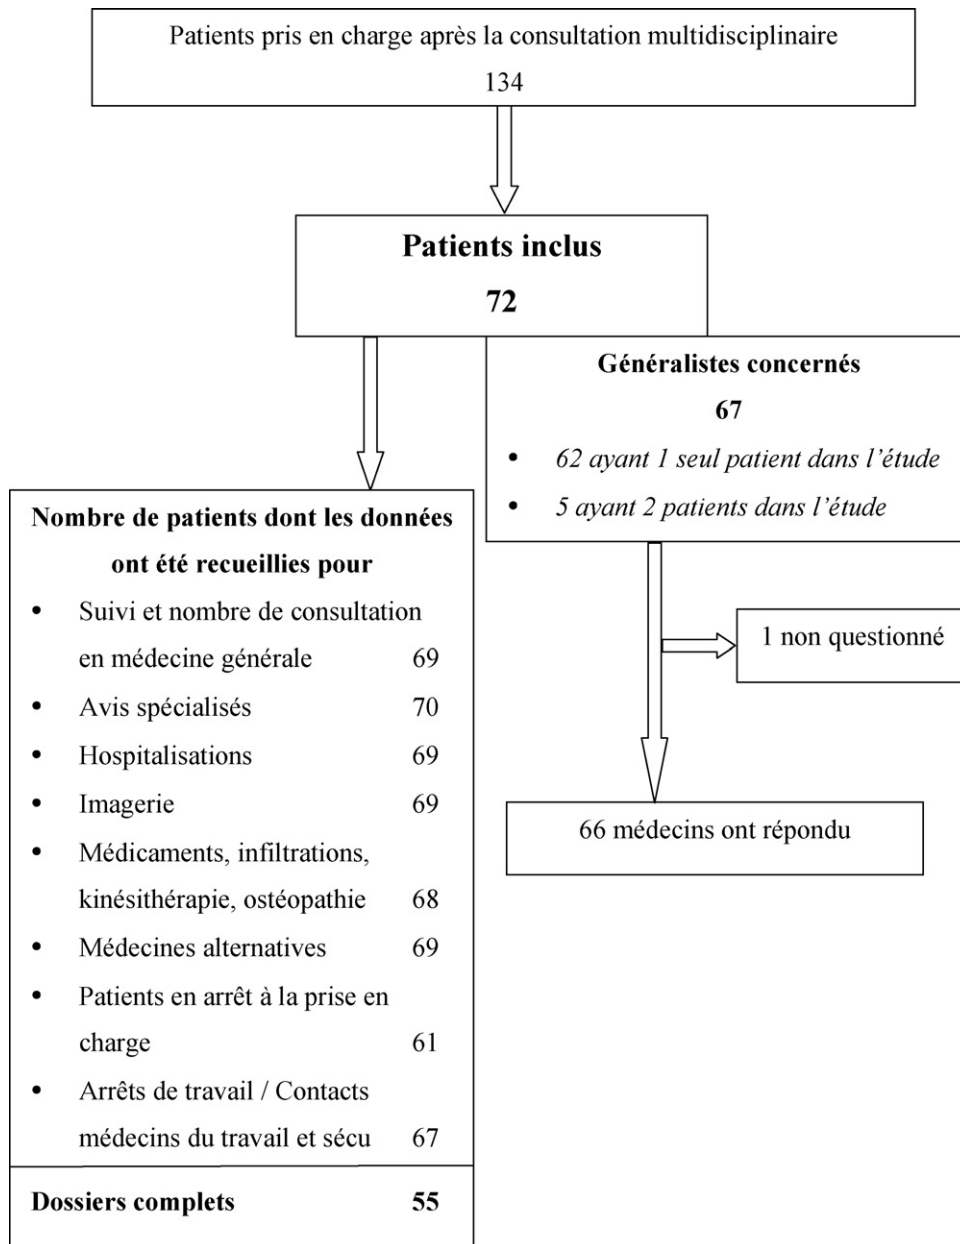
Patients pris en charge après la consultation multidisciplinaire
134

**Patients inclus**
**72**

**Généralistes concernés**
**67**
- *62 ayant 1 seul patient dans l'étude*
- *5 ayant 2 patients dans l'étude*

**Nombre de patients dont les données ont été recueillies pour**
- Suivi et nombre de consultation en médecine générale 69
- Avis spécialisés 70
- Hospitalisations 69
- Imagerie 69
- Médicaments, infiltrations, kinésithérapie, ostéopathie 68
- Médecines alternatives 69
- Patients en arrêt à la prise en charge 61
- Arrêts de travail / Contacts médecins du travail et sécu 67

**Dossiers complets** **55**

1 non questionné

66 médecins ont répondu